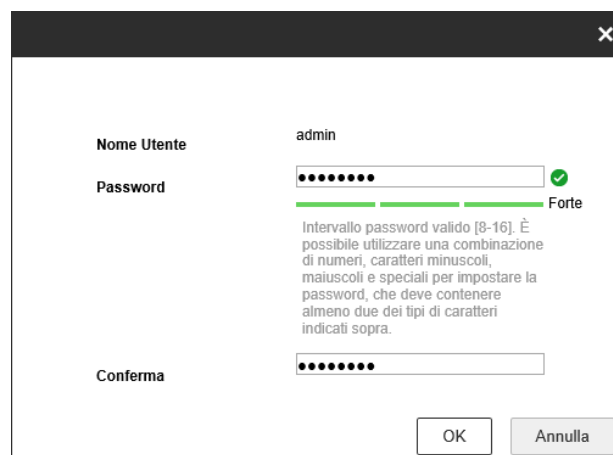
×

Nome Utente admin

Password ••••••••

Forte

Intervallo password valido [8-16]. È possibile utilizzare una combinazione di numeri, caratteri minuscoli, maiuscoli e speciali per impostare la password, che deve contenere almeno due dei tipi di caratteri indicati sopra.

Conferma ••••••••

OK Annulla